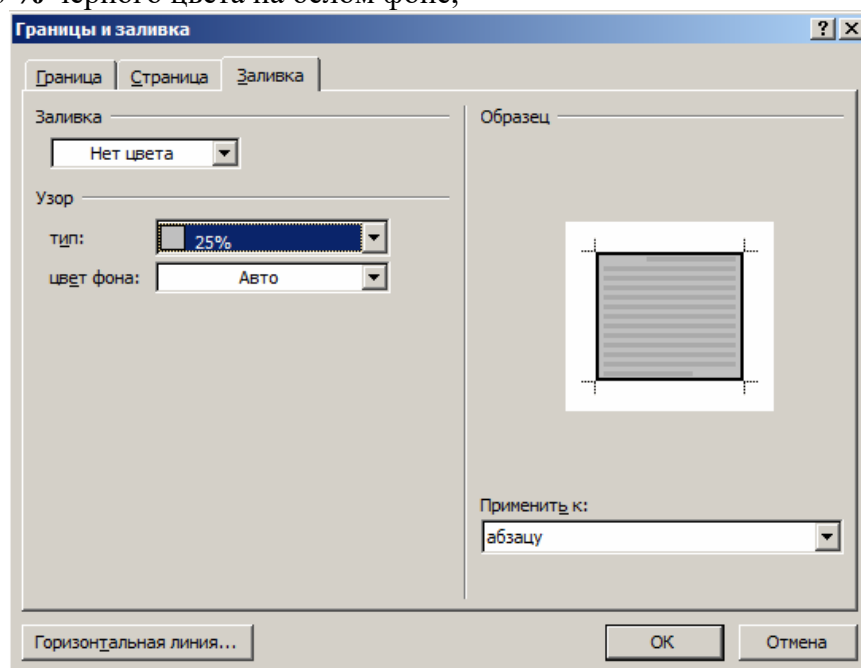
% черного цвета на белом фоне;

Границы и заливка

? X

Граница | Страница | Заливка

Заливка

Нет цвета

Узор

тип: 25%

цвет фона: Авто

Образец

Применить к:

абзацу

Горизонтальная линия...

OK

Отмена